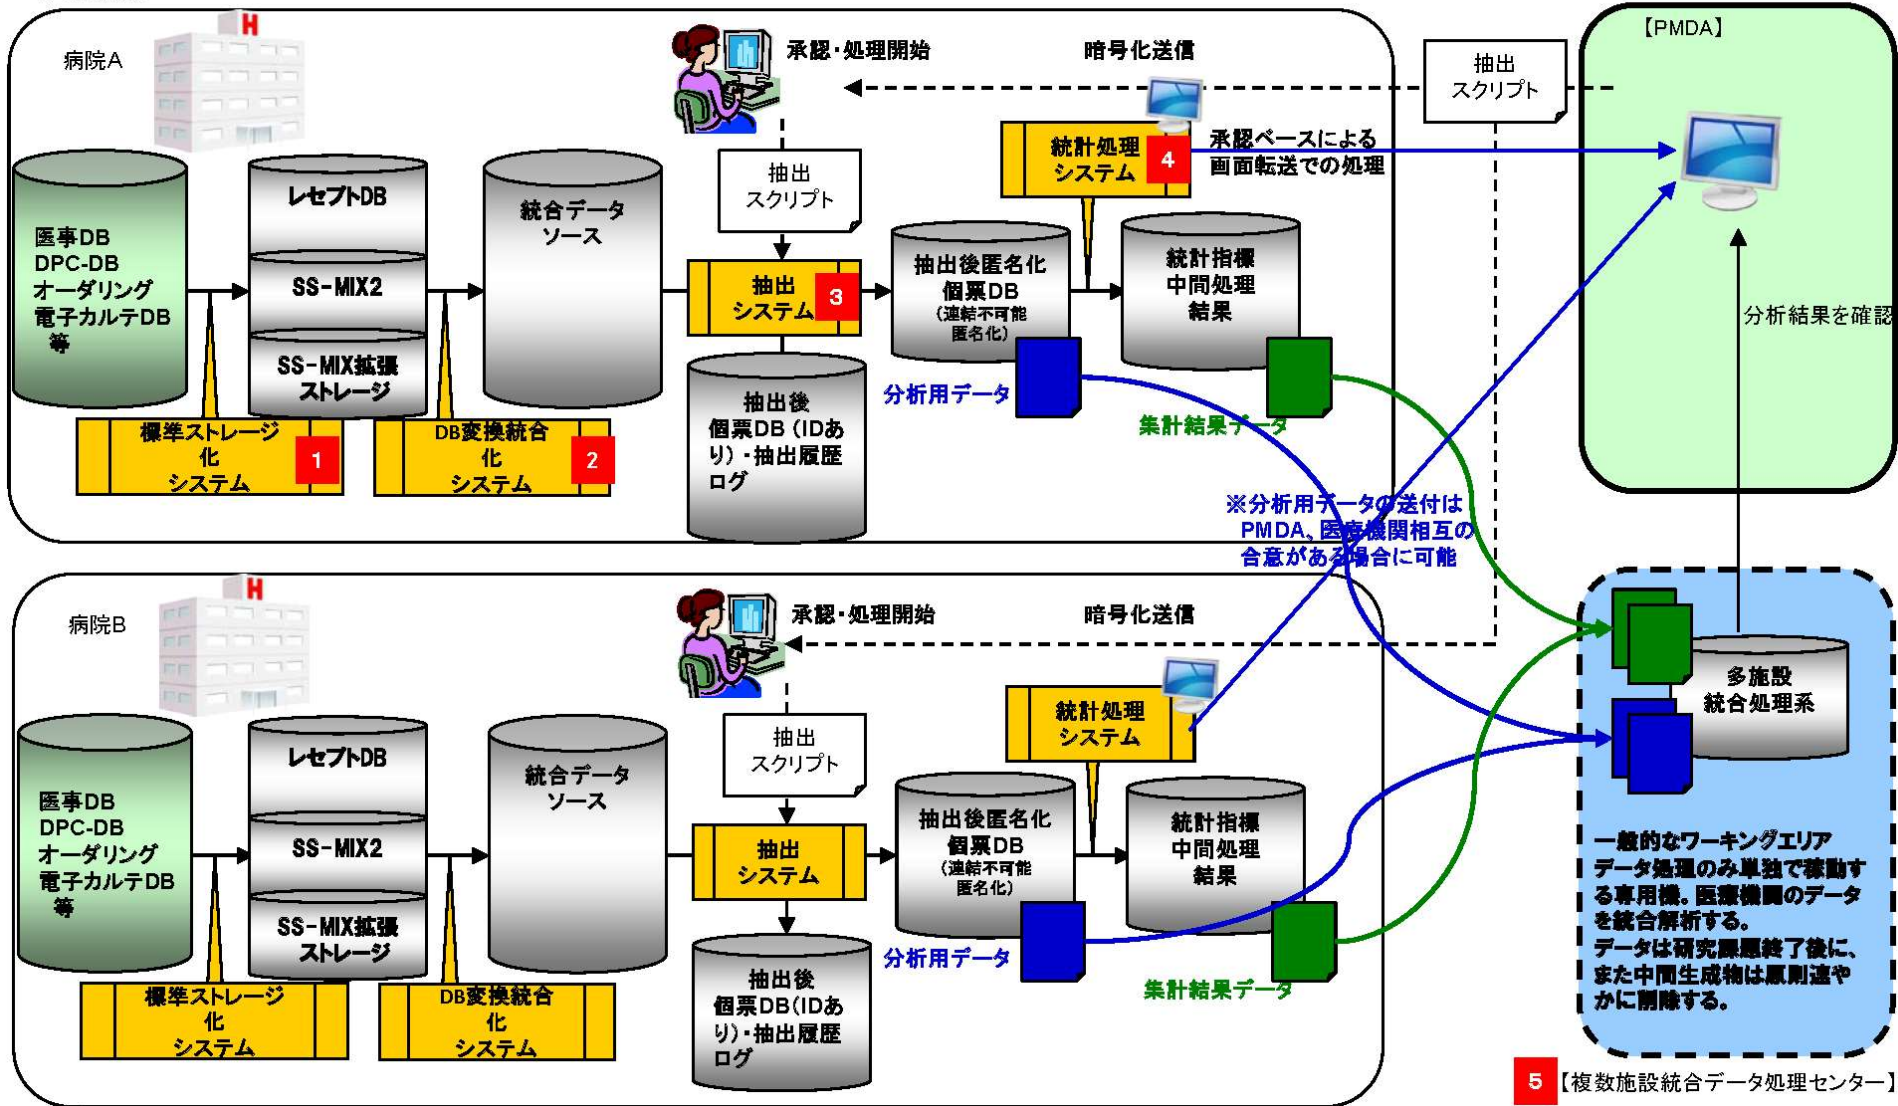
病院A

承認・処理開始

暗号化送信

抽出スクリプト

【PMDA】

承認ベースによる画面転送での処理

統計処理システム 4

医事DB
DPC-DB
オーダリング
電子カルテDB 等

レセプトDB

SS-MIX2

SS-MIX拡張ストレージ

統合データソース

抽出スクリプト

抽出システム 3

抽出後匿名化個票DB
(連結不可能匿名化)

統計指標中間処理結果

分析結果を確認

分析用データ

集計結果データ

抽出後個票DB（IDあり）・抽出履歴ログ

標準ストレージ化システム 1

DB変換統合化システム 2

※分析用データの送付はPMDA、医療機関相互の合意がある場合に可能

病院B

承認・処理開始

暗号化送信

統計処理システム

多施設統合処理系

医事DB
DPC-DB
オーダリング
電子カルテDB 等

レセプトDB

SS-MIX2

SS-MIX拡張ストレージ

統合データソース

抽出スクリプト

抽出システム

抽出後匿名化個票DB
(連結不可能匿名化)

統計指標中間処理結果

分析用データ

集計結果データ

抽出後個票DB(IDあり)・抽出履歴ログ

標準ストレージ化システム

DB変換統合化システム

一般的なワーキングエリア
データ処理のみ単独で稼動する専用機。医療機関のデータを統合解析する。
データは研究課題終了後に、また中間生成物は原則速やかに削除する。

5 【複数施設統合データ処理センター】